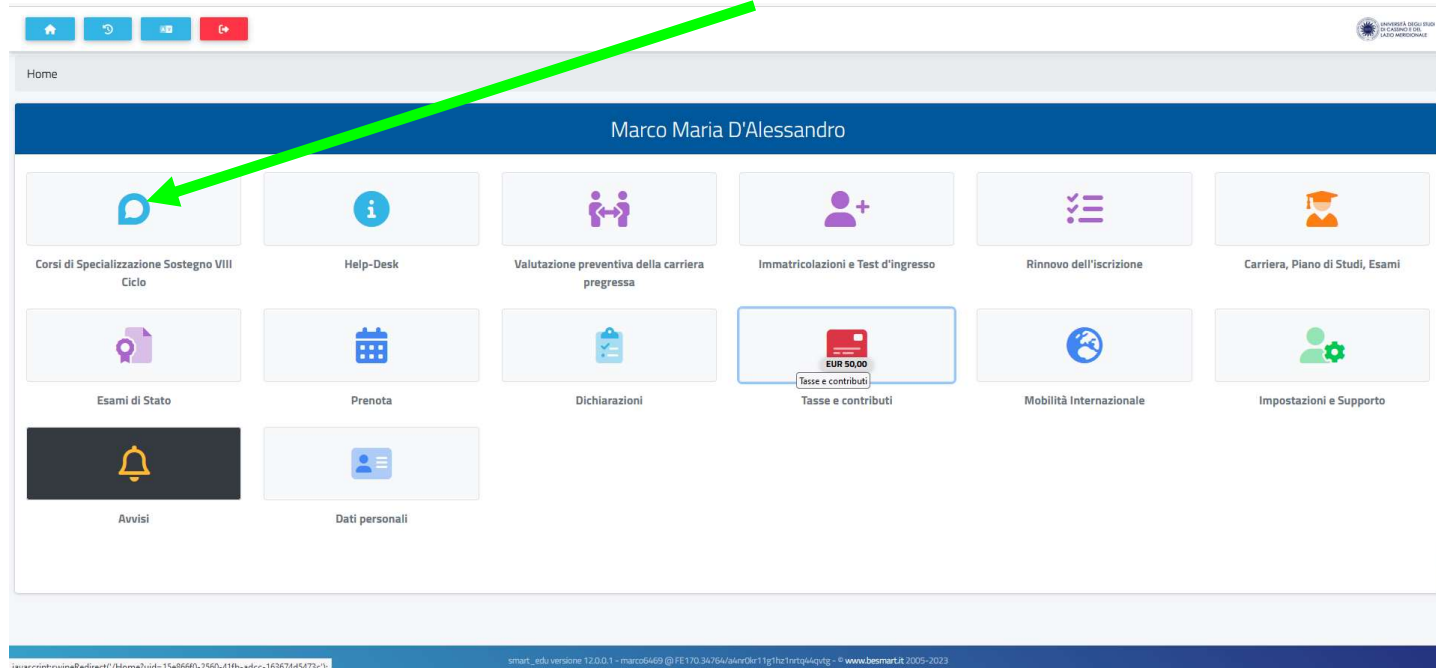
UNIVERSITÀ DEGLI STUDI DI CASSINO E DEL LAZIO MERIDIONALE

Home

Marco Maria D'Alessandro

Corsi di Specializzazione Sostegno VIII Ciclo

Help-Desk

Valutazione preventiva della carriera pregressa

Immatricolazioni e Test d'ingresso

Rinnovo dell'iscrizione

Carriera, Piano di Studi, Esami

Esami di Stato

Prenota

Dichiarazioni

EUR 50,00

Tasse e contributi

Tasse e contributi

Mobilità Internazionale

Impostazioni e Supporto

Avvisi

Dati personali

javascript:wipeRedirect('/Home?uid=15e866f0-2560-41fb-adcc-16367445473c');

smart_edu versione 12.0.0.1 - marco6469 @ FE170.34764/a4nr0kr11g1hz1nrtqi44qvtg - © www.besmart.it 2005-2023